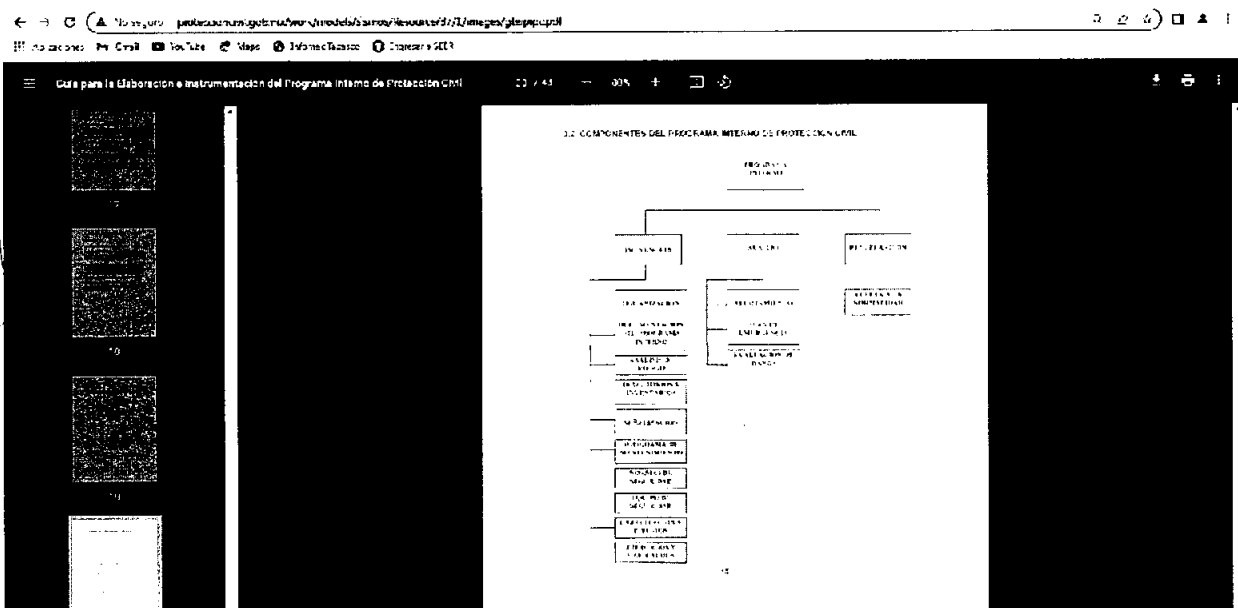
No seguro | proteccioncivil.gob.mx/work/models/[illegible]/Resource/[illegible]/images/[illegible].pdf

Aplicaciones Gmail YouTube Maps InformaTabasco Ingresar a SEER

Guía para la Elaboración e Instrumentación del Programa Interno de Protección Civil

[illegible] / 43 — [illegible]% +

3.2 COMPONENTES DEL PROGRAMA INTERNO DE PROTECCIÓN CIVIL

PROGRAMA INTERNO

PREVENCIÓN

AUXILIO

RECUPERACIÓN

ORGANIZACIÓN

CALENDARIZACIÓN DEL PROGRAMA INTERNO

ANÁLISIS DE RIESGOS

DIRECTORIOS E INVENTARIOS

SEÑALIZACIÓN

PROGRAMA DE MANTENIMIENTO

NORMAS DE SEGURIDAD

EQUIPO DE SEGURIDAD

CAPACITACIÓN Y DIFUSIÓN

EJERCICIOS Y SIMULACROS

ALERTAMIENTO

PLAN DE EMERGENCIA

EVALUACIÓN DE DAÑOS

VUELTA A LA NORMALIDAD

15